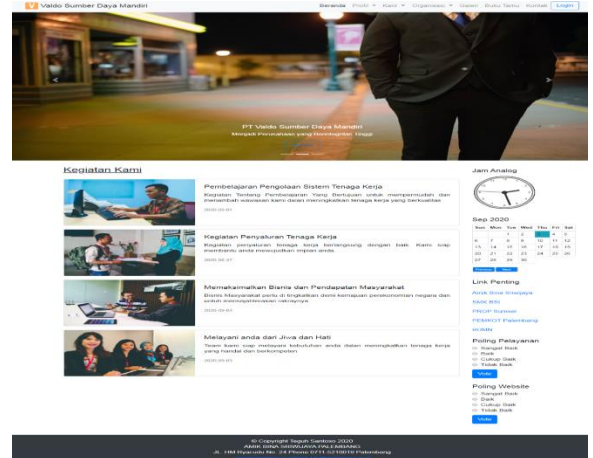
Valdo Sumber Daya Mandiri

Beranda Profil Kami Organisasi Galeri Buku Tamu Kontak Login

PT Valdo Sumber Daya Mandiri

Menjadi Perusahaan yang Berintegritas Tinggi

Kegiatan Kami

Pembelajaran Pengolaan Sistem Tenaga Kerja

Kegiatan Tentang Pembelajaran Yang Bertujuan untuk mempermudah dan menambah wawasan kami dalam meningkatkan tenaga kerja yang berkualitas

2020-09-01

Kegiatan Penyaluran Tenaga Kerja

Kegiatan penyaluran tenaga kerja berlangsung dengan baik. Kami siap membantu anda mewujudkan impian anda.

2020-08-27

Memaksimalkan Bisnis dan Pendapatan Masyarakat

Bisnis Masyarakat perlu di tingkatkan demi kemajuan perekonomian negara dan untuk mensejahterakan rakyatnya.

2020-09-01

Melayani anda dari Jiwa dan Hati

Team kami siap melayani kebutuhan anda dalam meningkatkan tenaga kerja yang handal dan berkompeten

2020-09-01

Jam Analog

Sep 2020

| Sun | Mon | Tue | Wed | Thu | Fri | Sat |
|---|---|---|---|---|---|---|
| | | 1 | 2 | 3 | 4 | 5 |
| 6 | 7 | 8 | 9 | 10 | 11 | 12 |
| 13 | 14 | 15 | 16 | 17 | 18 | 19 |
| 20 | 21 | 22 | 23 | 24 | 25 | 26 |
| 27 | 28 | 29 | 30 | | | |

Previous Next

Link Penting

Amik Bina Sriwijaya

SMK BSI

PROP Sumsel

PEMKOT Palembang

KOMIN

Poling Pelayanan

Sangat Baik

Baik

Cukup Baik

Tidak Baik

Vote

Poling Website

Sangat Baik

Baik

Cukup Baik

Tidak Baik

Vote

© Copyright Teguh Santoso 2020

AMIK BINA SRIWIJAYA PALEMBANG

Jl. HM Ryacudu No. 24 Phone 0711 5710019 Palembang